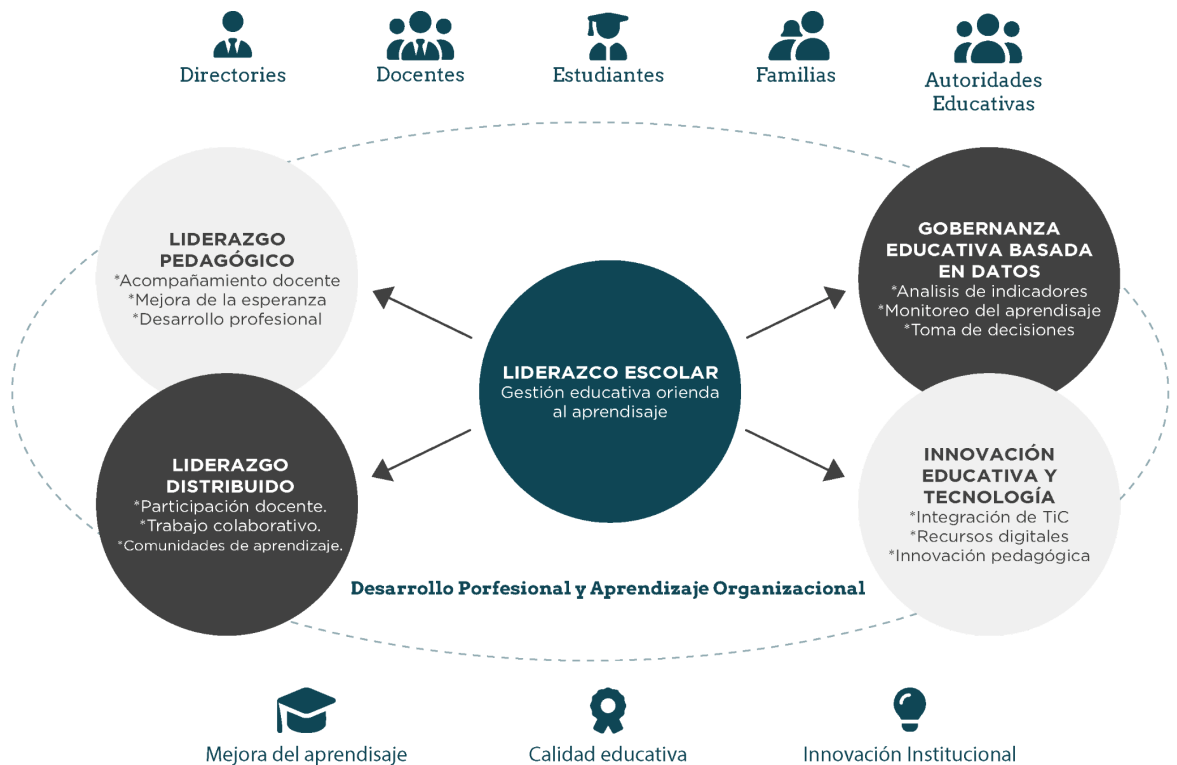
Directories

Docentes

Estudiantes

Familias

Autoridades Educativas

LIDERAZGO PEDAGÓGICO
*Acompañamiento docente
*Mejora de la esperanza
*Desarrollo profesional

GOBERNANZA EDUCATIVA BASADA EN DATOS
*Analisis de indicadores
*Monitoreo del aprendisaje
*Toma de decisiones

LIDERAZCO ESCOLAR
Gestión educativa orienda al aprendisaje

LIDERAZGO DISTRIBUIDO
*Participación docente.
*Trabajo colaborativo.
*Comunidades de aprendizaje.

INNOVACIÓN EDUCATIVA Y TECNOLOGÍA
*Integración de TiC
*Recursos digitales
*Innovación pedagógica

Desarrollo Porfesional y Aprendizaje Organizacional

Mejora del aprendisaje

Calidad educativa

Innovación Institucional